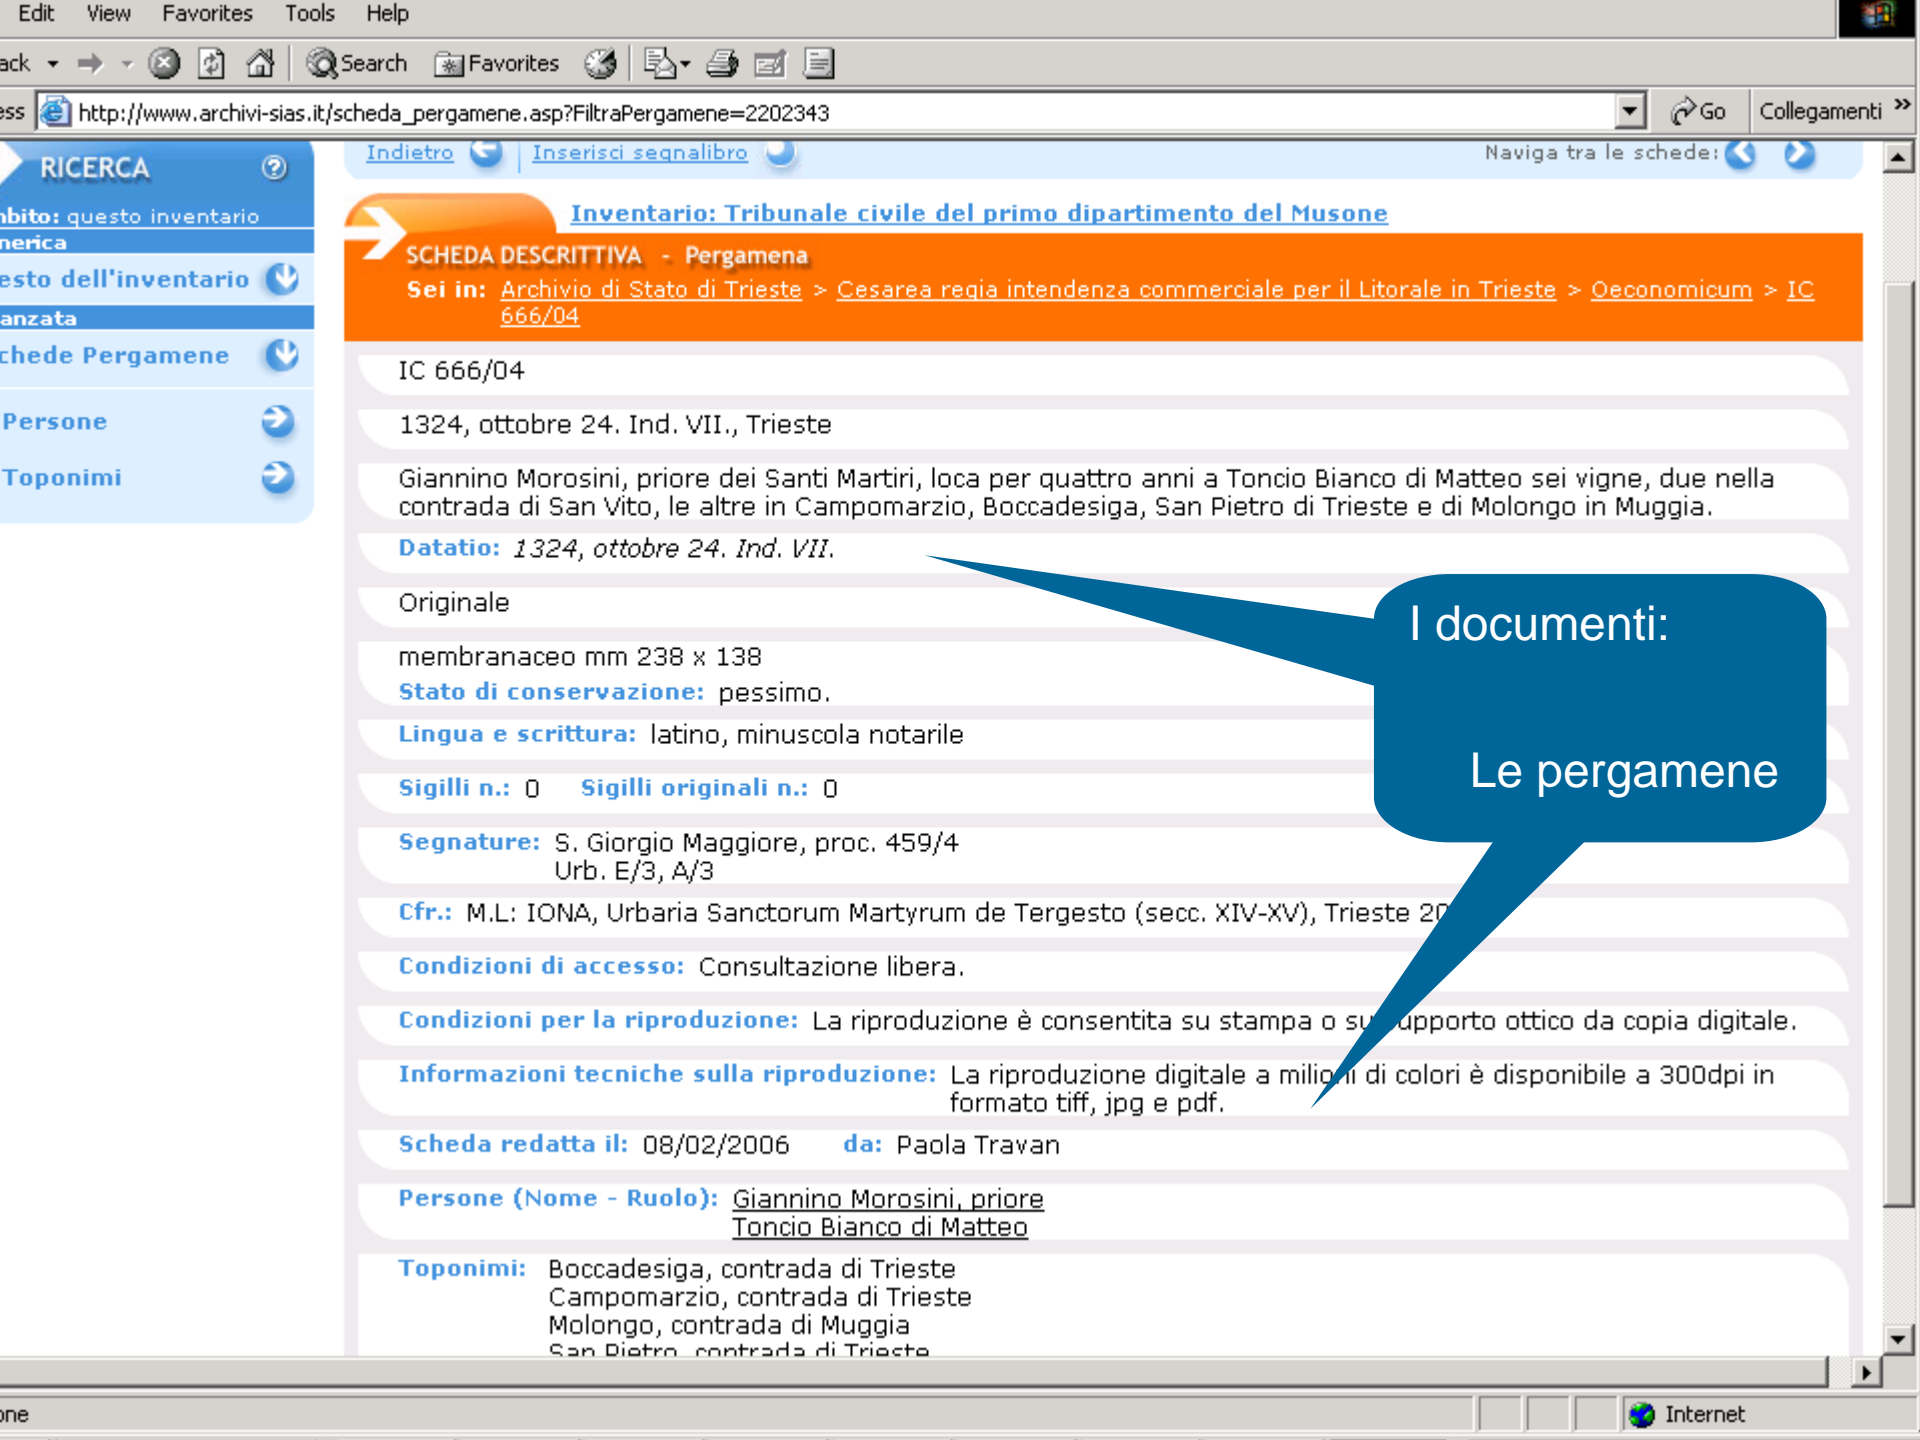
Edit View Favorites Tools Help

ack Search Favorites

ess http://www.archivi-sias.it/scheda_pergamene.asp?FiltraPergamene=2202343 Go Collegamenti

RICERCA

nbito: questo inventario

nerica

esto dell'inventario

anzata

chede Pergamene

Persone

Toponimi

Indietro Inserisci segnalibro Naviga tra le schede:

Inventario: Tribunale civile del primo dipartimento del Musone

SCHEDA DESCRITTIVA - Pergamena

Sei in: Archivio di Stato di Trieste > Cesarea regia intendenza commerciale per il Litorale in Trieste > Oeconomicum > IC 666/04

IC 666/04

1324, ottobre 24. Ind. VII., Trieste

Giannino Morosini, priore dei Santi Martiri, loca per quattro anni a Toncio Bianco di Matteo sei vigne, due nella contrada di San Vito, le altre in Campomarzio, Boccadesiga, San Pietro di Trieste e di Molongo in Muggia.

Datatio: 1324, ottobre 24. Ind. VII.

Originale

membranaceo mm 238 x 138

Stato di conservazione: pessimo.

Lingua e scrittura: latino, minuscola notarile

Sigilli n.: 0 Sigilli originali n.: 0

Segnature: S. Giorgio Maggiore, proc. 459/4
Urb. E/3, A/3

Cfr.: M.L: IONA, Urbaria Sanctorum Martyrum de Tergesto (secc. XIV-XV), Trieste 2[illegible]

Condizioni di accesso: Consultazione libera.

Condizioni per la riproduzione: La riproduzione è consentita su stampa o su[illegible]upporto ottico da copia digitale.

Informazioni tecniche sulla riproduzione: La riproduzione digitale a milio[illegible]i di colori è disponibile a 300dpi in formato tiff, jpg e pdf.

Scheda redatta il: 08/02/2006 da: Paola Travan

Persone (Nome - Ruolo): Giannino Morosini, priore
Toncio Bianco di Matteo

Toponimi: Boccadesiga, contrada di Trieste
Campomarzio, contrada di Trieste
Molongo, contrada di Muggia
San Pietro, contrada di Trieste

I documenti:

Le pergamene

one Internet